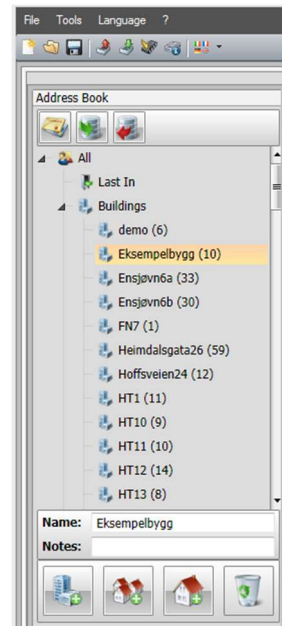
File Tools Language ?

Address Book

All
Last In
Buildings
demo (6)
Eksempelbygg (10)
Ensjøvn6a (33)
Ensjøvn6b (30)
FN7 (1)
Heimdalsgata26 (59)
Hoffsveien24 (12)
HT1 (11)
HT10 (9)
HT11 (10)
HT12 (14)
HT13 (8)

Name: Eksempelbygg
Notes: